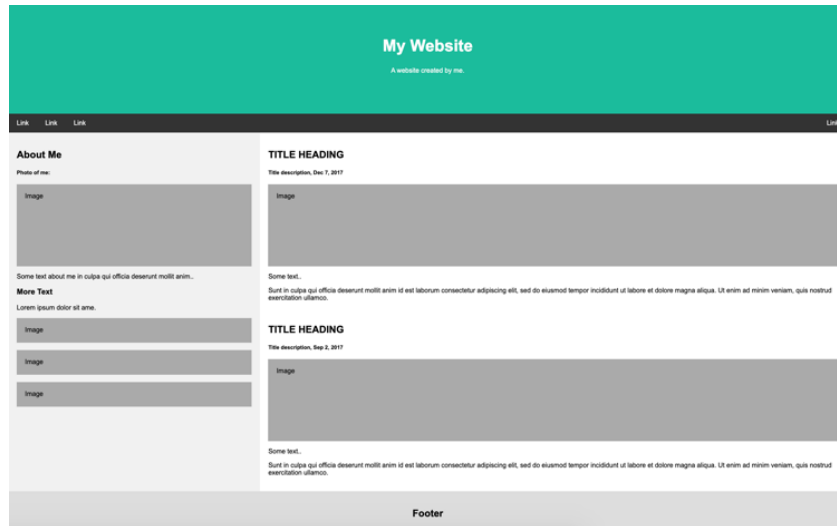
My Website

A website created by me.

Link Link Link Link

About Me

Photo of me:

Image

Some text about me in culpa qui officia deserunt mollit anim..

More Text

Lorem ipsum dolor sit ame.

Image

Image

Image

TITLE HEADING

Title description, Dec 7, 2017

Image

Some text..

Sunt in culpa qui officia deserunt mollit anim id est laborum consectetur adipiscing elit, sed do eiusmod tempor incididunt ut labore et dolore magna aliqua. Ut enim ad minim veniam, quis nostrud exercitation ullamco.

TITLE HEADING

Title description, Sep 2, 2017

Image

Some text..

Sunt in culpa qui officia deserunt mollit anim id est laborum consectetur adipiscing elit, sed do eiusmod tempor incididunt ut labore et dolore magna aliqua. Ut enim ad minim veniam, quis nostrud exercitation ullamco.

Footer